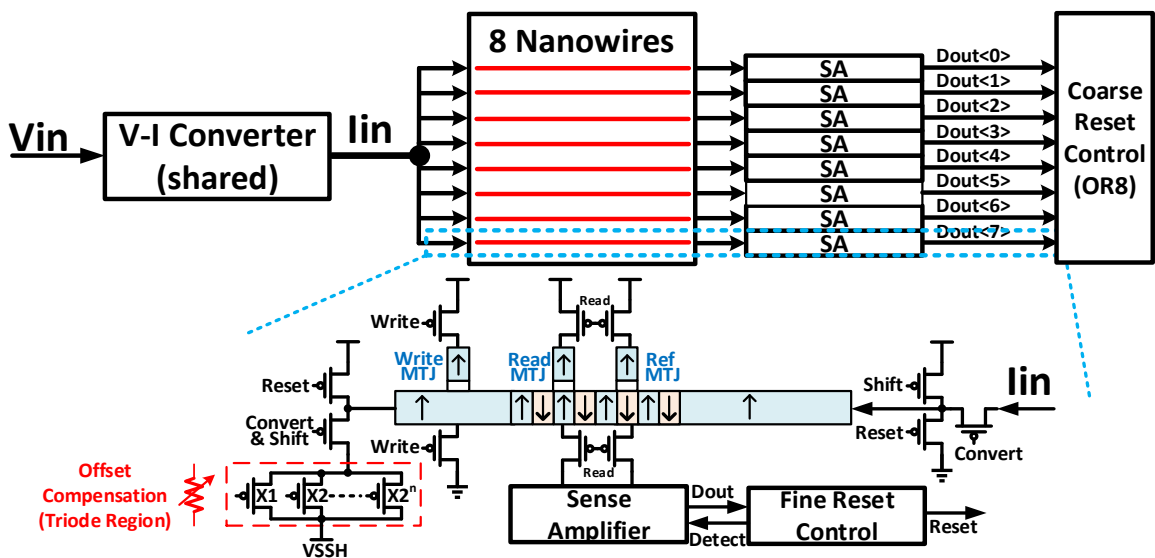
Vin
V-I Converter (shared)
Iin
8 Nanowires
SA
SA
SA
SA
SA
SA
SA
SA
Dout<0>
Dout<1>
Dout<2>
Dout<3>
Dout<4>
Dout<5>
Dout<6>
Dout<7>
Coarse Reset Control (OR8)
Write
Read
Write MTJ
Read MTJ
Ref MTJ
Reset
Convert & Shift
Write
Shift
Iin
Reset
Convert
Read
Offset Compensation (Triode Region)
X1
X2
$X2^n$
VSSH
Sense Amplifier
Dout
Detect
Fine Reset Control
Reset